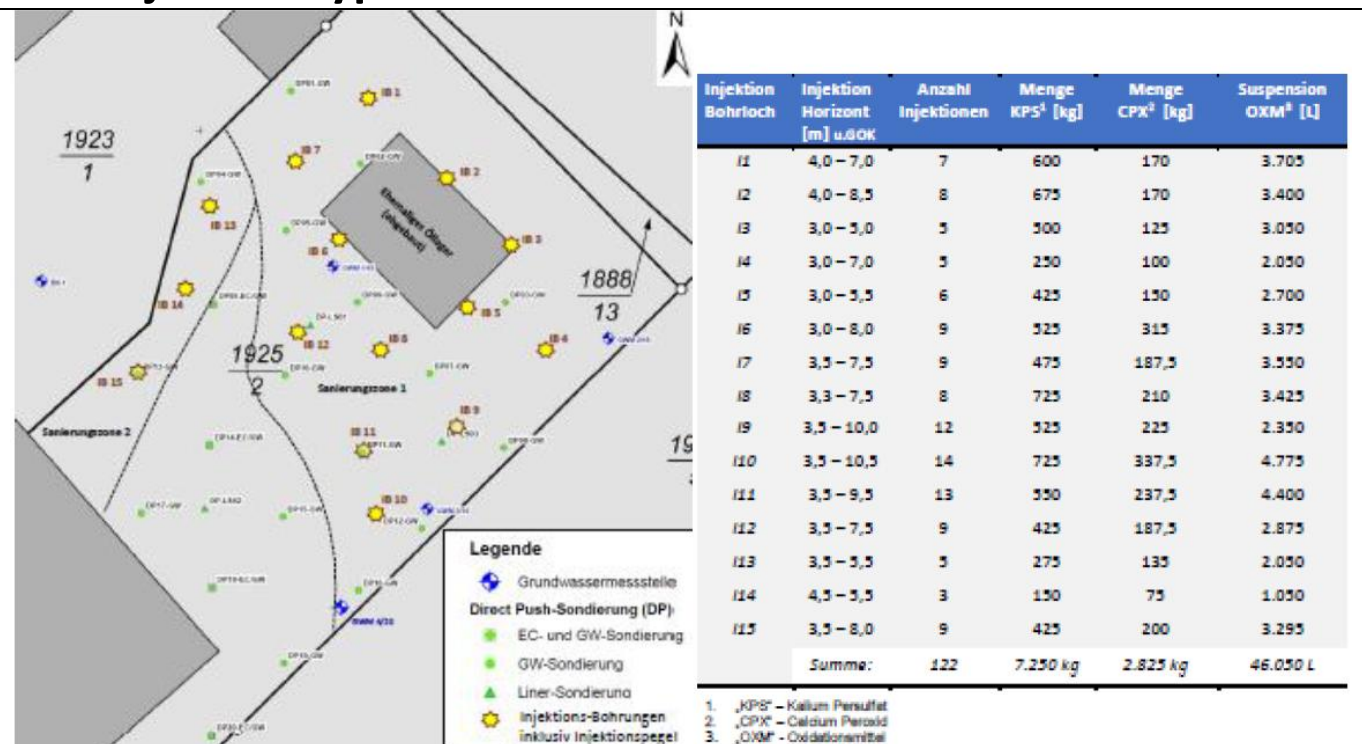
N

1923
1

1925
2

1888
13

19

IB 1
IB 2
IB 3
IB 4
IB 5
IB 6
IB 7
IB 8
IB 9
IB 10
IB 11
IB 12
IB 13
IB 14
IB 15

Ehemaliges Öllager (abgebaut)

Sanierungszone 1
Sanierungszone 2

Legende
Grundwassermessstelle
Direct Push-Sondierung (DP)
EC- und GW-Sondierung
GW-Sondierung
Liner-Sondierung
Injektions-Bohrungen inklusiv Injektionspegel

| Injektion Bohrloch | Injektion Horizont [m] u.GOK | Anzahl Injektionen | Menge KPS¹ [kg] | Menge CPX² [kg] | Suspension OXM³ [L] |
|---|---|---|---|---|---|
| I1 | 4,0 – 7,0 | 7 | 600 | 170 | 3.705 |
| I2 | 4,0 – 8,5 | 8 | 675 | 170 | 3.400 |
| I3 | 3,0 – 5,0 | 5 | 500 | 125 | 3.050 |
| I4 | 3,0 – 7,0 | 5 | 250 | 100 | 2.050 |
| I5 | 3,0 – 5,5 | 6 | 425 | 150 | 2.700 |
| I6 | 3,0 – 8,0 | 9 | 525 | 315 | 3.375 |
| I7 | 3,5 – 7,5 | 9 | 475 | 187,5 | 3.550 |
| I8 | 3,3 – 7,5 | 8 | 725 | 210 | 3.425 |
| I9 | 3,5 – 10,0 | 12 | 525 | 225 | 2.350 |
| I10 | 3,5 – 10,5 | 14 | 725 | 337,5 | 4.775 |
| I11 | 3,5 – 9,5 | 13 | 550 | 237,5 | 4.400 |
| I12 | 3,5 – 7,5 | 9 | 425 | 187,5 | 2.875 |
| I13 | 3,5 – 5,5 | 5 | 275 | 135 | 2.050 |
| I14 | 4,5 – 5,5 | 3 | 150 | 75 | 1.050 |
| I15 | 3,5 – 8,0 | 9 | 425 | 200 | 3.295 |
|  | Summe: | 122 | 7.250 kg | 2.825 kg | 46.050 L |

1. „KPS“ – Kalium Persulfat
2. „CPX“ – Calcium Peroxid
3. „OXM“ - Oxidationsmittel